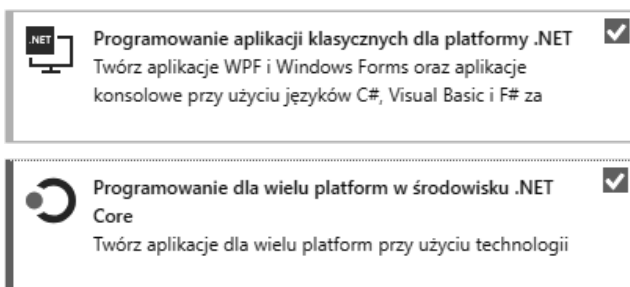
.NET

Programowanie aplikacji klasycznych dla platformy .NET

Twórz aplikacje WPF i Windows Forms oraz aplikacje konsolowe przy użyciu języków C#, Visual Basic i F# za

Programowanie dla wielu platform w środowisku .NET Core

Twórz aplikacje dla wielu platform przy użyciu technologii